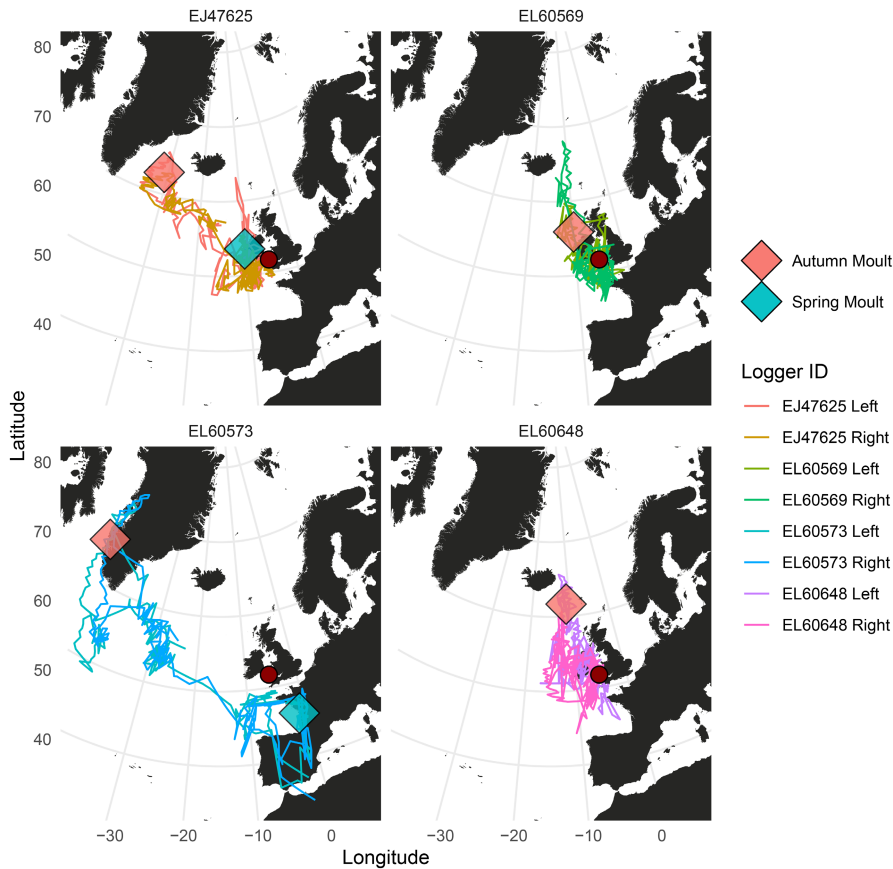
EJ47625

EL60569

EL60573

EL60648

Latitude

80
70
60
50
40

80
70
60
50
40

−30 −20 −10 0

−30 −20 −10 0

Longitude

Autumn Moult
Spring Moult

Logger ID
EJ47625 Left
EJ47625 Right
EL60569 Left
EL60569 Right
EL60573 Left
EL60573 Right
EL60648 Left
EL60648 Right